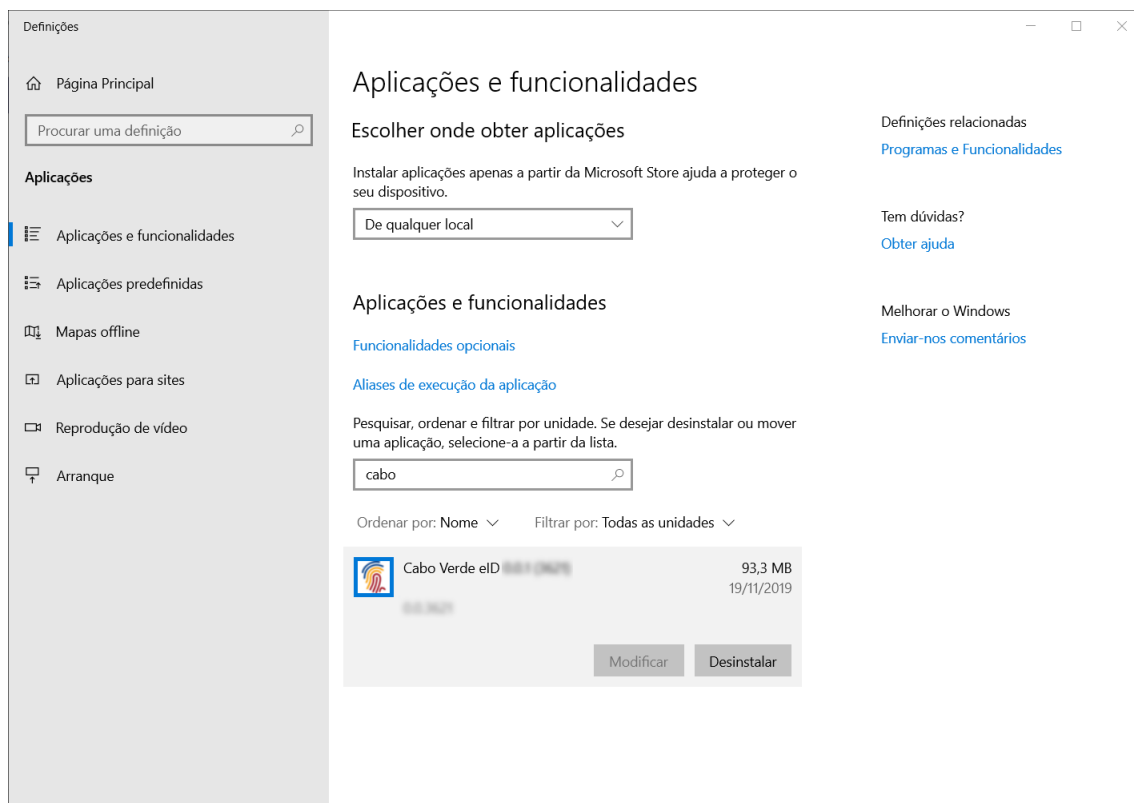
Definições

Página Principal

Procurar uma definição

Aplicações

Aplicações e funcionalidades

Aplicações predefinidas

Mapas offline

Aplicações para sites

Reprodução de vídeo

Arranque

Aplicações e funcionalidades

Escolher onde obter aplicações

Instalar aplicações apenas a partir da Microsoft Store ajuda a proteger o seu dispositivo.

De qualquer local

Aplicações e funcionalidades

Funcionalidades opcionais

Aliases de execução da aplicação

Pesquisar, ordenar e filtrar por unidade. Se desejar desinstalar ou mover uma aplicação, selecione-a a partir da lista.

cabo

Ordenar por: Nome

Filtrar por: Todas as unidades

Cabo Verde eID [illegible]
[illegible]

93,3 MB
19/11/2019

Modificar

Desinstalar

Definições relacionadas

Programas e Funcionalidades

Tem dúvidas?

Obter ajuda

Melhorar o Windows

Enviar-nos comentários